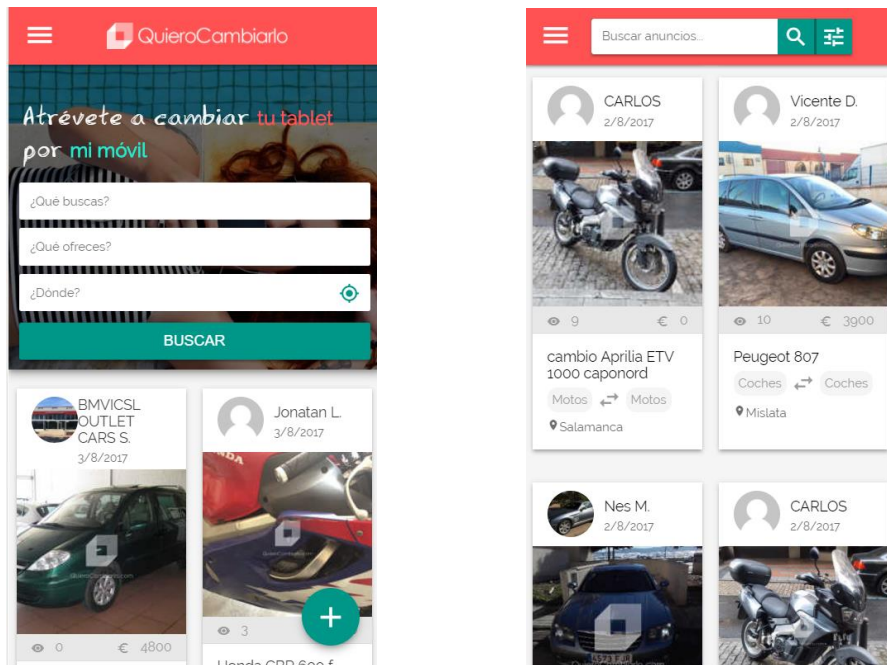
QuieroCambiarlo

Atrévete a cambiar tu tablet por mi móvil

¿Qué buscas?

¿Qué ofreces?

¿Dónde?

BUSCAR

BMVICSL OUTLET CARS S.
3/8/2017

0 € 4800

Jonatan L.
3/8/2017

3

Honda CBR 600 f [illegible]

+

Buscar anuncios...

CARLOS
2/8/2017

9 € 0

cambio Aprilia ETV 1000 caponord

Motos Motos

Salamanca

Vicente D.
2/8/2017

10 € 3900

Peugeot 807

Coches Coches

Mislata

Nes M.
2/8/2017

CARLOS
2/8/2017